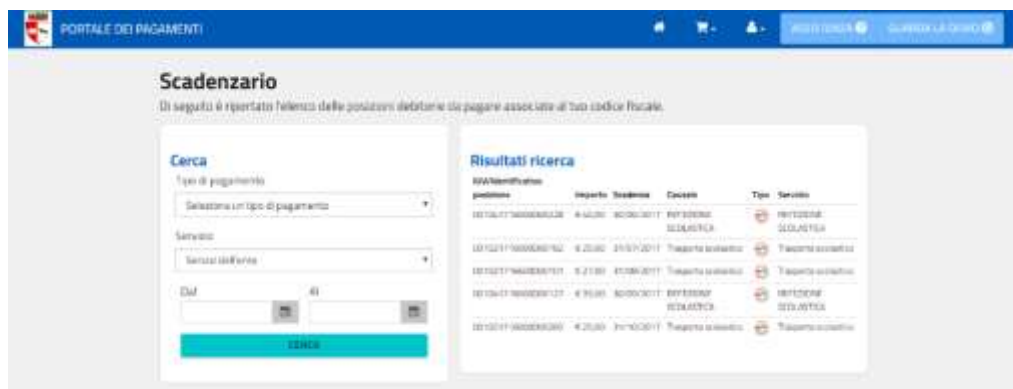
PORTALE DEI PAGAMENTI

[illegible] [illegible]

Scadenzario

Di seguito è riportato l'elenco delle posizioni debitorie da pagare associate al tuo codice fiscale.

Cerca

Tipo di pagamento

Seleziona un tipo di pagamento

Servizio

Servizi dell'ente

Dal

Al

CERCA

Risultati ricerca

| IUV/Identificativo posizione | Importo | Scadenza | Causale | Tipo | Servizio |
|---|---|---|---|---|---|
| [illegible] | € 40,00 | 30/06/2017 | REFEZIONE SCOLASTICA | | REFEZIONE SCOLASTICA |
| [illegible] | € 20,00 | 31/07/2017 | Trasporto scolastico | | Trasporto scolastico |
| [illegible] | € 21,00 | 31/08/2017 | Trasporto scolastico | | Trasporto scolastico |
| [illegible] | € 30,00 | 30/09/2017 | REFEZIONE SCOLASTICA | | REFEZIONE SCOLASTICA |
| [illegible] | € 20,00 | 31/10/2017 | Trasporto scolastico | | Trasporto scolastico |